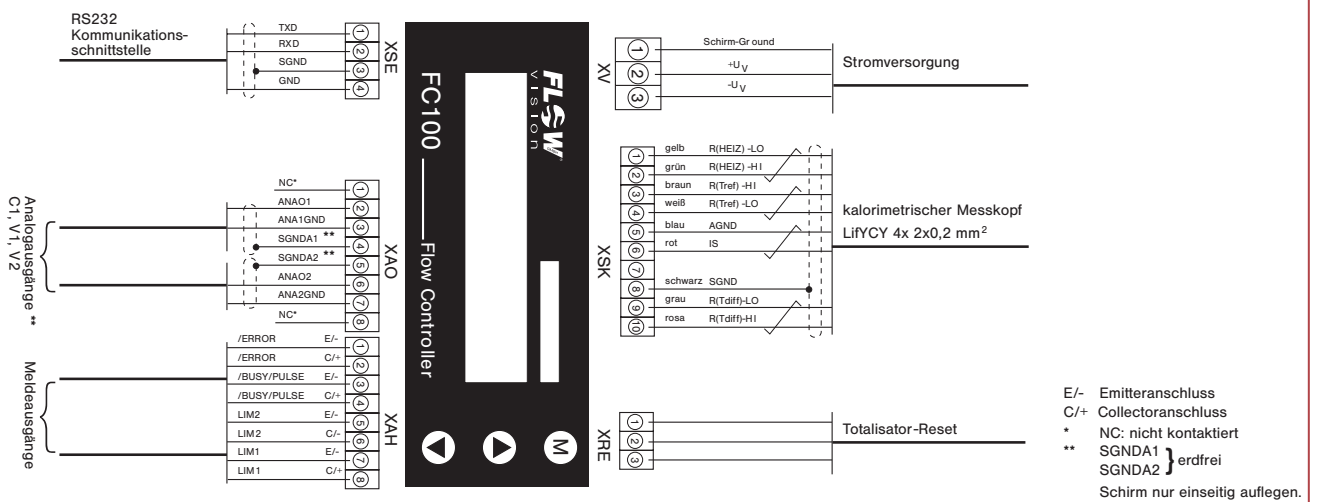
RS232 Kommunikationsschnittstelle

TXD
RXD
SGND
GND

1 2 3 4

XSE

FC100 —— Flow Controller

FLOW vision

XV

1 2 3

Schirm-Gr ound
+U$_V$
-U$_V$

Stromversorgung

Analogausgänge C1, V1, V2 **

NC*
ANAO1
ANA1GND
SGNDA1 **
SGNDA2 **
ANAO2
ANA2GND
NC*

1 2 3 4 5 6 7 8

XAO

XSK

1 2 3 4 5 6 7 8 9 10

gelb R(HEIZ) -LO
grün R(HEIZ) -HI
braun R(Tref) -HI
weiß R(Tref) -LO
blau AGND
rot IS
schwarz SGND
grau R(Tdiff)-LO
rosa R(Tdiff)-HI

kalorimetrischer Messkopf
LifYCY 4x 2x0,2 mm$^2$

Meldeausgänge

/ERROR E/-
/ERROR C/+
/BUSY/PULSE E/-
/BUSY/PULSE C/+
LIM2 E/-
LIM2 C/-
LIM1 E/-
LIM1 C/+

1 2 3 4 5 6 7 8

XAH

M

XRE

1 2 3

Totalisator-Reset

E/- Emitteranschluss
C/+ Collectoranschluss
* NC: nicht kontaktiert
** SGNDA1 SGNDA2 } erdfrei
Schirm nur einseitig auflegen.